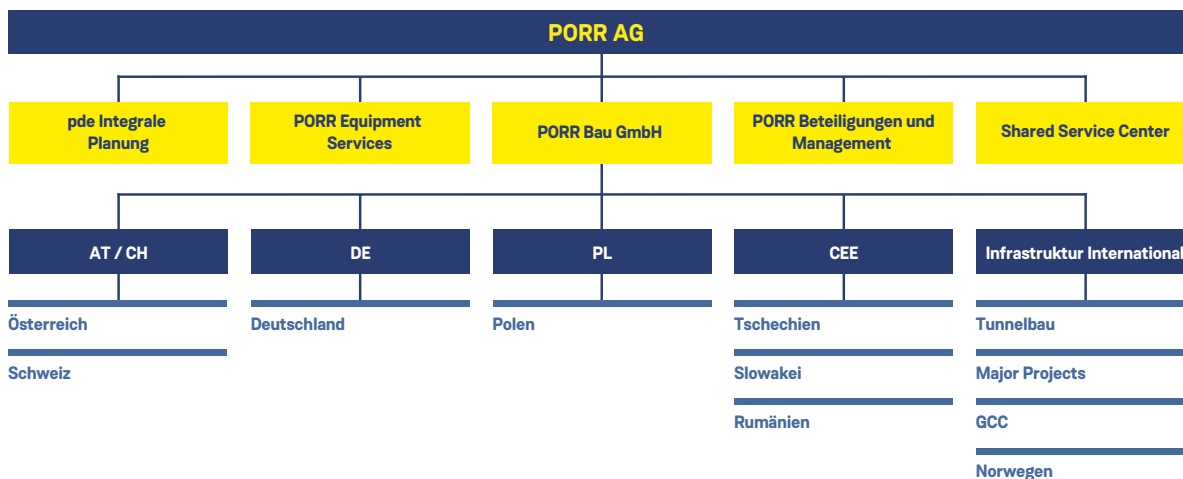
PORR AG

pde Integrale Planung

PORR Equipment Services

PORR Bau GmbH

PORR Beteiligungen und Management

Shared Service Center

AT / CH

Österreich

Schweiz

DE

Deutschland

PL

Polen

CEE

Tschechien

Slowakei

Rumänien

Infrastruktur International

Tunnelbau

Major Projects

GCC

Norwegen